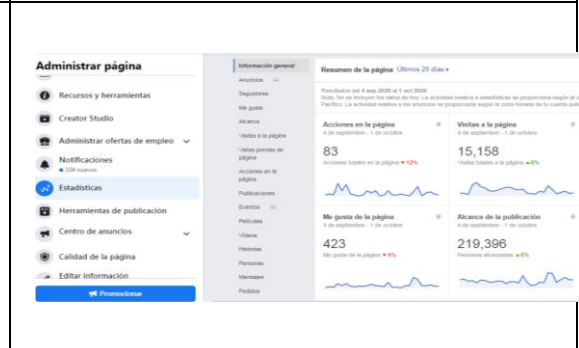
Administrar página

Recursos y herramientas

Creator Studio

Administrar ofertas de empleo

Notificaciones
104 nuevos

Estadísticas

Herramientas de publicación

Centro de anuncios

Calidad de la página

Editar información

Promocionar

Información general
Anuncios
Seguidores
Me gusta
Alcance
Visitas a la página
Vistas previas de página
Acciones en la página
Publicaciones
Eventos
Películas
Videos
Historias
Personas
Mensajes
Pedidos

Resumen de la página Últimos 28 días

Resultados del 4 sep 2020 al 1 oct 2020
Nota: No se incluyen los datos de hoy. La actividad relativa a estadísticas se proporciona según la zona horaria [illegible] Pacífico. La actividad relativa a los anuncios se proporciona según la zona horaria de la cuenta publ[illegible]

Acciones en la página
4 de septiembre - 1 de octubre
83
Acciones totales en la página ▼12%

Visitas a la página
4 de septiembre - 1 de octubre
15,158
Visitas totales a la página ▲6%

Me gusta de la página
4 de septiembre - 1 de octubre
423
Me gusta de la página ▼4%

Alcance de la publicación
4 de septiembre - 1 de octubre
219,396
Personas alcanzadas ▲8%